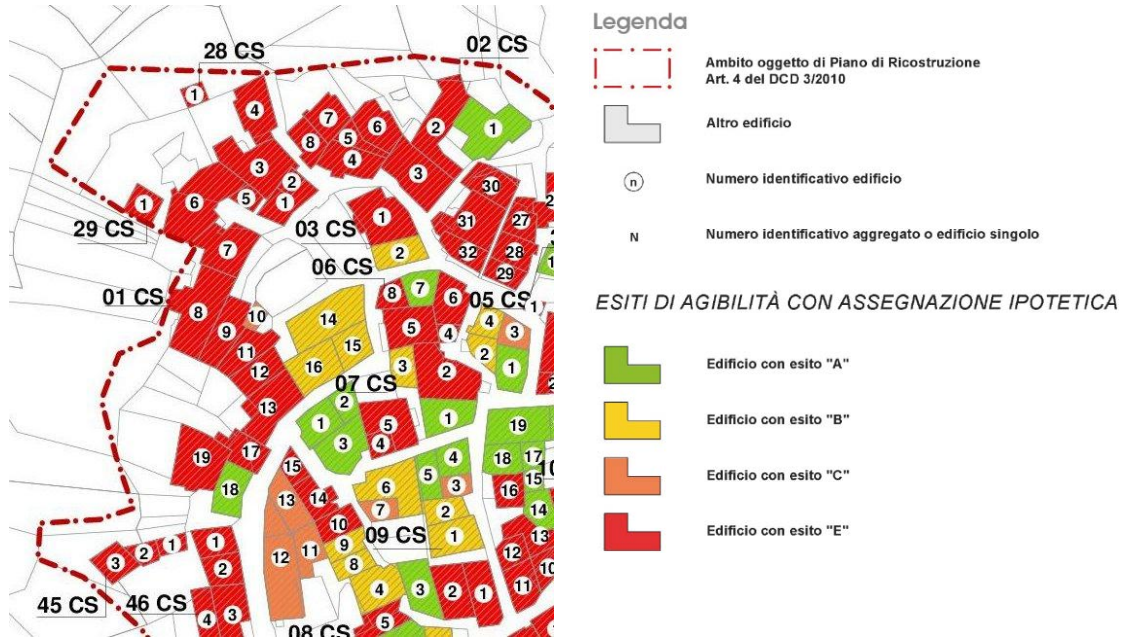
28 CS
02 CS
1
4
7
5
6
8
4
2
1
3
3
2
1
5
6
1
30
29 CS
03 CS
1
31
27
32
28
29
2
06 CS
7
01 CS
8
7
6
05 CS
8
10
14
5
4
4
3
9
15
11
16
2
3
1
12
2
07 CS
3
2
13
5
1
1
19
3
4
19
17
4
18
17
15
15
5
3
16
18
13
14
6
7
14
10
2
13
9
09 CS
1
12
12
11
1
8
10
3
2
1
11
2
4
3
2
1
45 CS
46 CS
4
3
08 CS
5

Legenda

Ambito oggetto di Piano di Ricostruzione Art. 4 del DCD 3/2010

Altro edificio

n Numero identificativo edificio

N Numero identificativo aggregato o edificio singolo

ESITI DI AGIBILITÀ CON ASSEGNAZIONE IPOTETICA

Edificio con esito "A"

Edificio con esito "B"

Edificio con esito "C"

Edificio con esito "E"